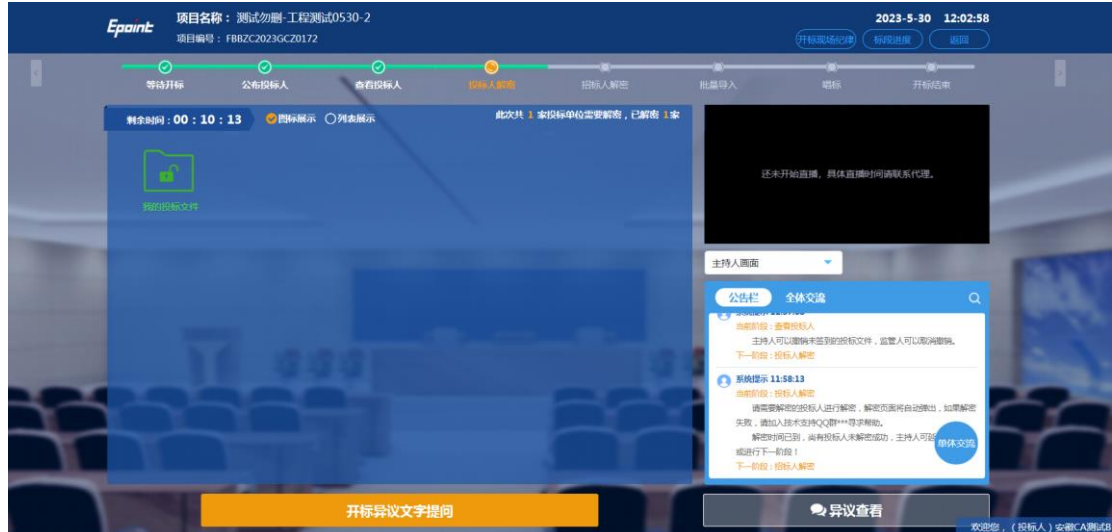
Epoint 项目名称：测试勿删-工程测试0530-2
项目编号：FBBZC2023GCZ0172

2023-5-30 12:02:58
开标现场纪律 标段进度 返回

等待开标 公布投标人 查看投标人 投标人解密 投标人解密 批量导入 唱标 开标结束

剩余时间：00 : 10 : 13 图标展示 列表展示 此次共 1 家投标单位需要解密，已解密 1 家

我的投标文件

还未开始直播，具体直播时间请联系代理。

主持人画面

公告栏 全体交流

当前阶段：查看投标人
主持人可以撤销未签到的投标文件，监管人可以取消撤销。
下一阶段：投标人解密

系统提示 11:58:13
当前阶段：投标人解密
请需要解密的投标人进行解密，解密页面将自动弹出，如果解密失败，请加入技术支持QQ群***寻求帮助。
解密时间已到，尚有投标人未解密成功，主持人可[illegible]或进行下一阶段！
下一阶段：投标人解密

单体交流

开标异议文字提问

异议查看

欢迎您，（投标人）安徽CA测试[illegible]